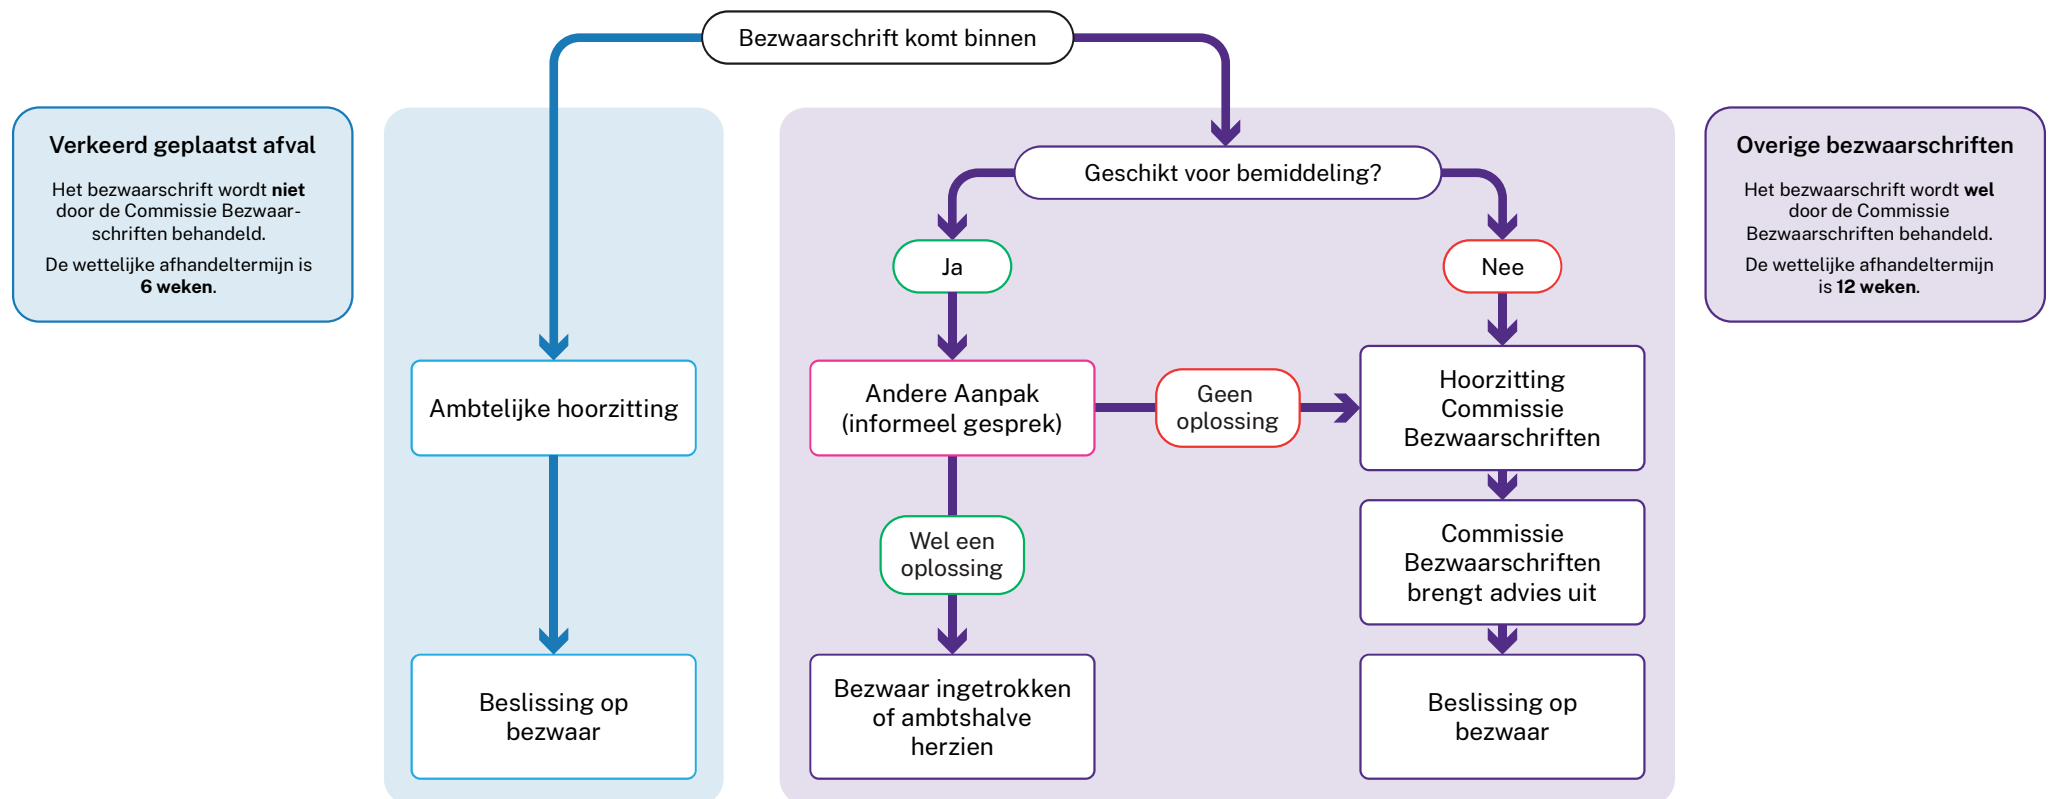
Bezwaarschrift komt binnen

Verkeerd geplaatst afval

Het bezwaarschrift wordt **niet** door de Commissie Bezwaarschriften behandeld.

De wettelijke afhandeltermijn is **6 weken**.

Ambtelijke hoorzitting

Beslissing op bezwaar

Geschikt voor bemiddeling?

Ja

Nee

Andere Aanpak (informeel gesprek)

Geen oplossing

Hoorzitting Commissie Bezwaarschriften

Wel een oplossing

Commissie Bezwaarschriften brengt advies uit

Bezwaar ingetrokken of ambtshalve herzien

Beslissing op bezwaar

Overige bezwaarschriften

Het bezwaarschrift wordt **wel** door de Commissie Bezwaarschriften behandeld.

De wettelijke afhandeltermijn is **12 weken**.